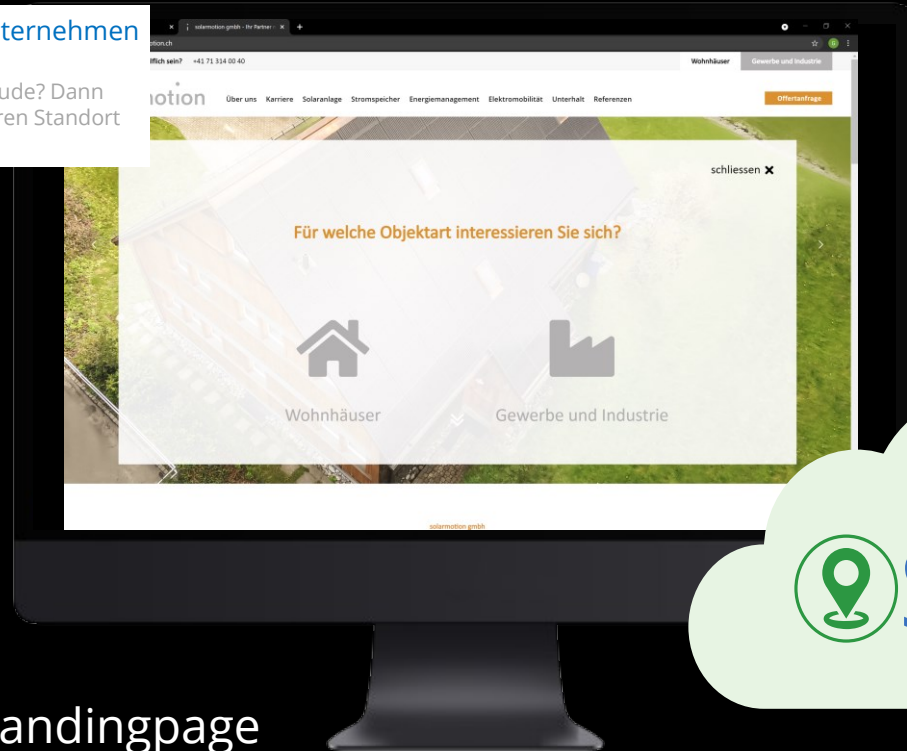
ternehmen

ude? Dann
ren Standort

solarmotion gmbh - Ihr Partner ×

otion.ch

ich sein? +41 71 314 00 40

Wohnhäuser Gewerbe und Industrie

notion Über uns Karriere Solaranlage Stromspeicher Energiemanagement Elektromobilität Unterhalt Referenzen

Offertanfrage

schliessen ✖

Für welche Objektart interessieren Sie sich?

Wohnhäuser

Gewerbe und Industrie

solarmotion gmbh

andingpage